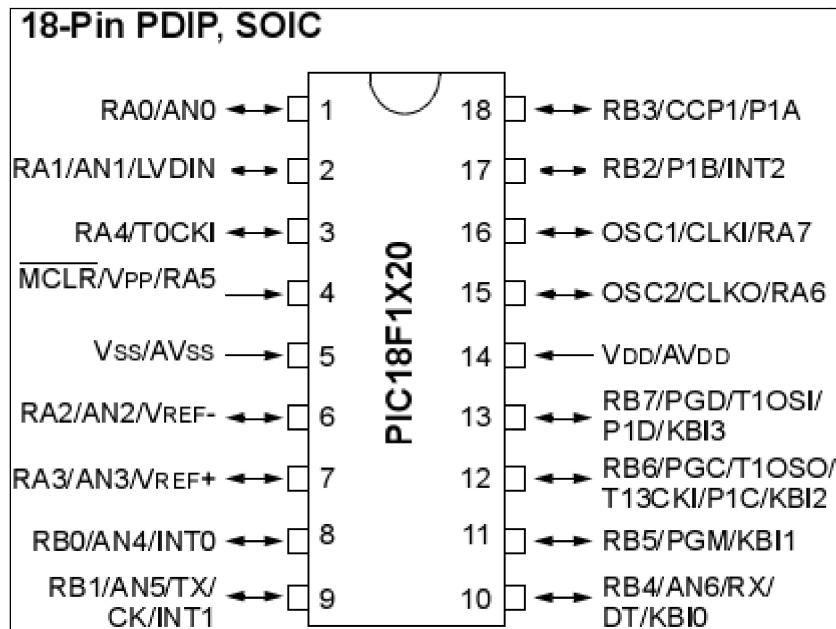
18-Pin PDIP, SOIC

PIC18F1X20

RA0/AN0 1
RA1/AN1/LVDIN 2
RA4/T0CKI 3
$\overline{MCLR}$/VPP/RA5 4
VSS/AVSS 5
RA2/AN2/VREF- 6
RA3/AN3/VREF+ 7
RB0/AN4/INT0 8
RB1/AN5/TX/CK/INT1 9

18 RB3/CCP1/P1A
17 RB2/P1B/INT2
16 OSC1/CLKI/RA7
15 OSC2/CLKO/RA6
14 VDD/AVDD
13 RB7/PGD/T1OSI/P1D/KBI3
12 RB6/PGC/T1OSO/T13CKI/P1C/KBI2
11 RB5/PGM/KBI1
10 RB4/AN6/RX/DT/KBI0